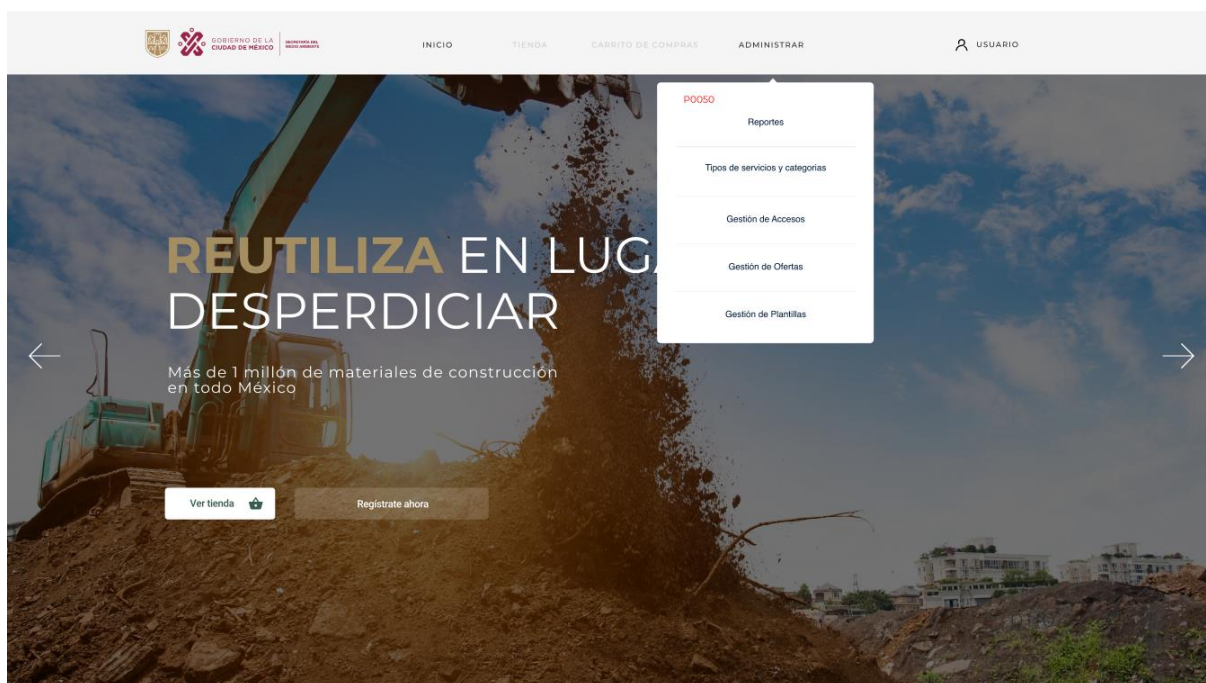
GOBIERNO DE LA CIUDAD DE MÉXICO | SECRETARÍA DEL MEDIO AMBIENTE

INICIO TIENDA CARRITO DE COMPRAS ADMINISTRAR

USUARIO

P0050

Reportes

Tipos de servicios y categorias

Gestión de Accesos

Gestión de Ofertas

Gestión de Plantillas

REUTILIZA EN LUG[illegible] DESPERDICIAR

Más de 1 millón de materiales de construcción en todo México

Ver tienda

Regístrate ahora